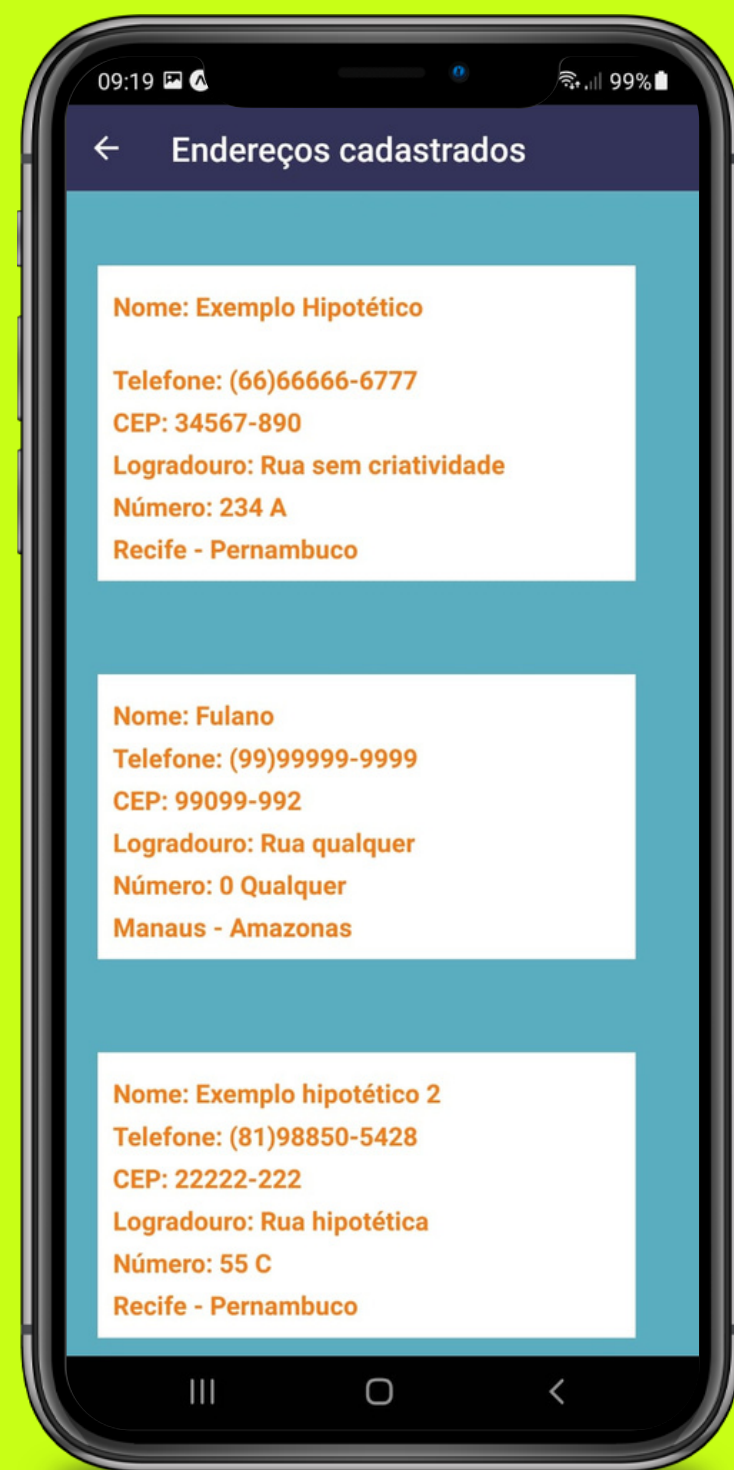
09:19 99%

← Endereços cadastrados

Nome: Exemplo Hipotético

Telefone: (66)66666-6777
CEP: 34567-890
Logradouro: Rua sem criatividade
Número: 234 A
Recife - Pernambuco

Nome: Fulano
Telefone: (99)99999-9999
CEP: 99099-992
Logradouro: Rua qualquer
Número: 0 Qualquer
Manaus - Amazonas

Nome: Exemplo hipotético 2
Telefone: (81)98850-5428
CEP: 22222-222
Logradouro: Rua hipotética
Número: 55 C
Recife - Pernambuco